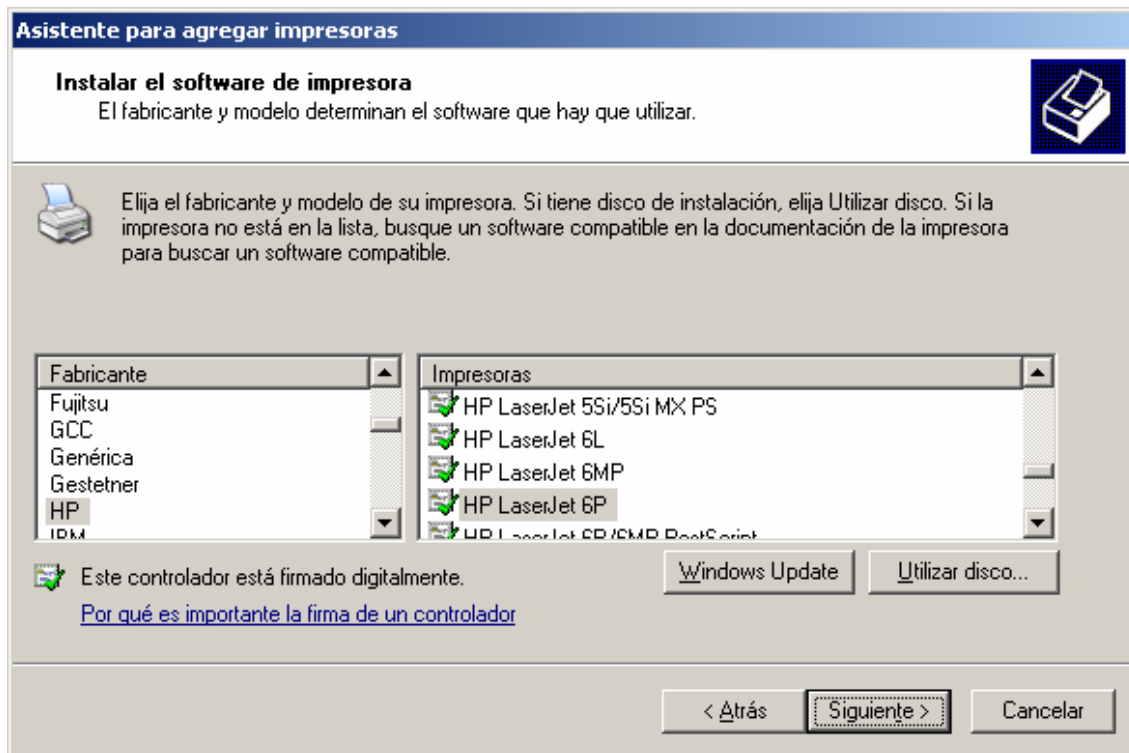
Asistente para agregar impresoras

Instalar el software de impresora
El fabricante y modelo determinan el software que hay que utilizar.

Elija el fabricante y modelo de su impresora. Si tiene disco de instalación, elija Utilizar disco. Si la impresora no está en la lista, busque un software compatible en la documentación de la impresora para buscar un software compatible.

Fabricante
Fujitsu
GCC
Genérica
Gestetner
HP
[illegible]

Impresoras
HP LaserJet 5Si/5Si MX PS
HP LaserJet 6L
HP LaserJet 6MP
HP LaserJet 6P
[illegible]

Este controlador está firmado digitalmente.
Por qué es importante la firma de un controlador

Windows Update
Utilizar disco...

< Atrás
Siguiente >
Cancelar